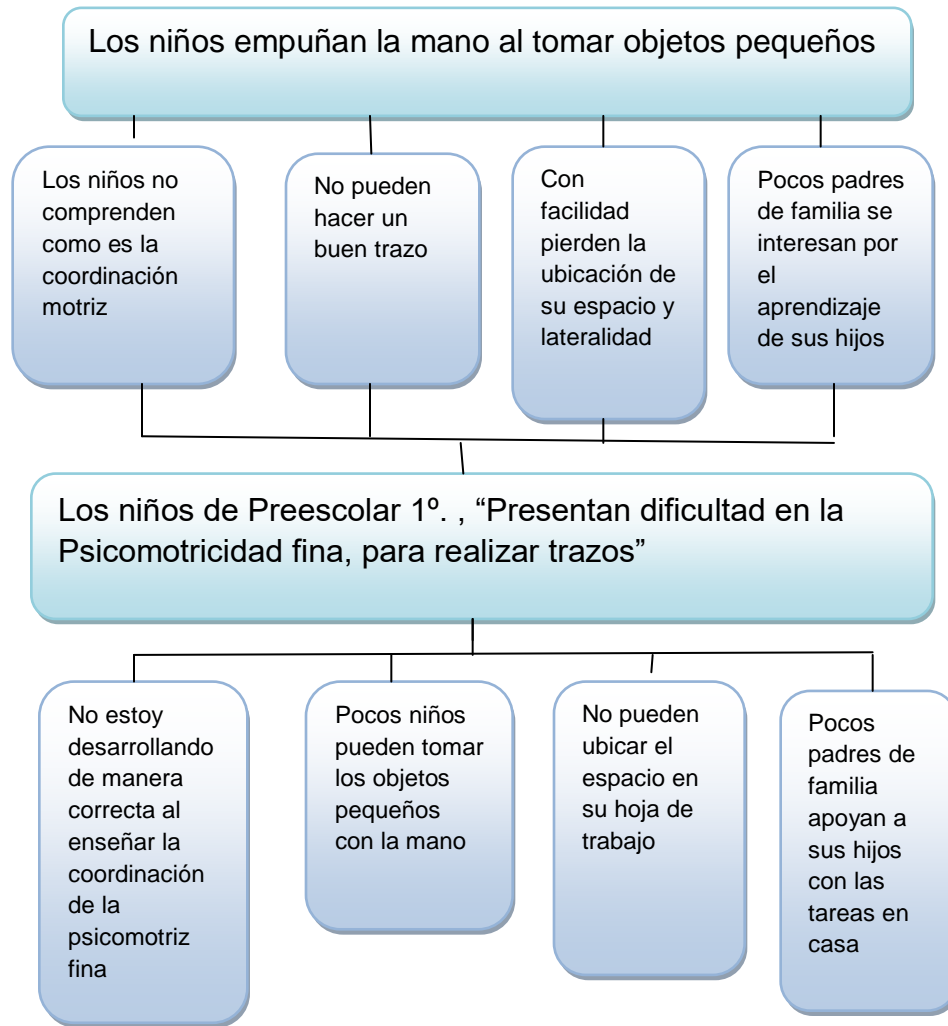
Los niños empuñan la mano al tomar objetos pequeños

Los niños no comprenden como es la coordinación motriz

No pueden hacer un buen trazo

Con facilidad pierden la ubicación de su espacio y lateralidad

Pocos padres de familia se interesan por el aprendizaje de sus hijos

Los niños de Preescolar 1º. , "Presentan dificultad en la Psicomotricidad fina, para realizar trazos"

No estoy desarrollando de manera correcta al enseñar la coordinación de la psicomotriz fina

Pocos niños pueden tomar los objetos pequeños con la mano

No pueden ubicar el espacio en su hoja de trabajo

Pocos padres de familia apoyan a sus hijos con las tareas en casa